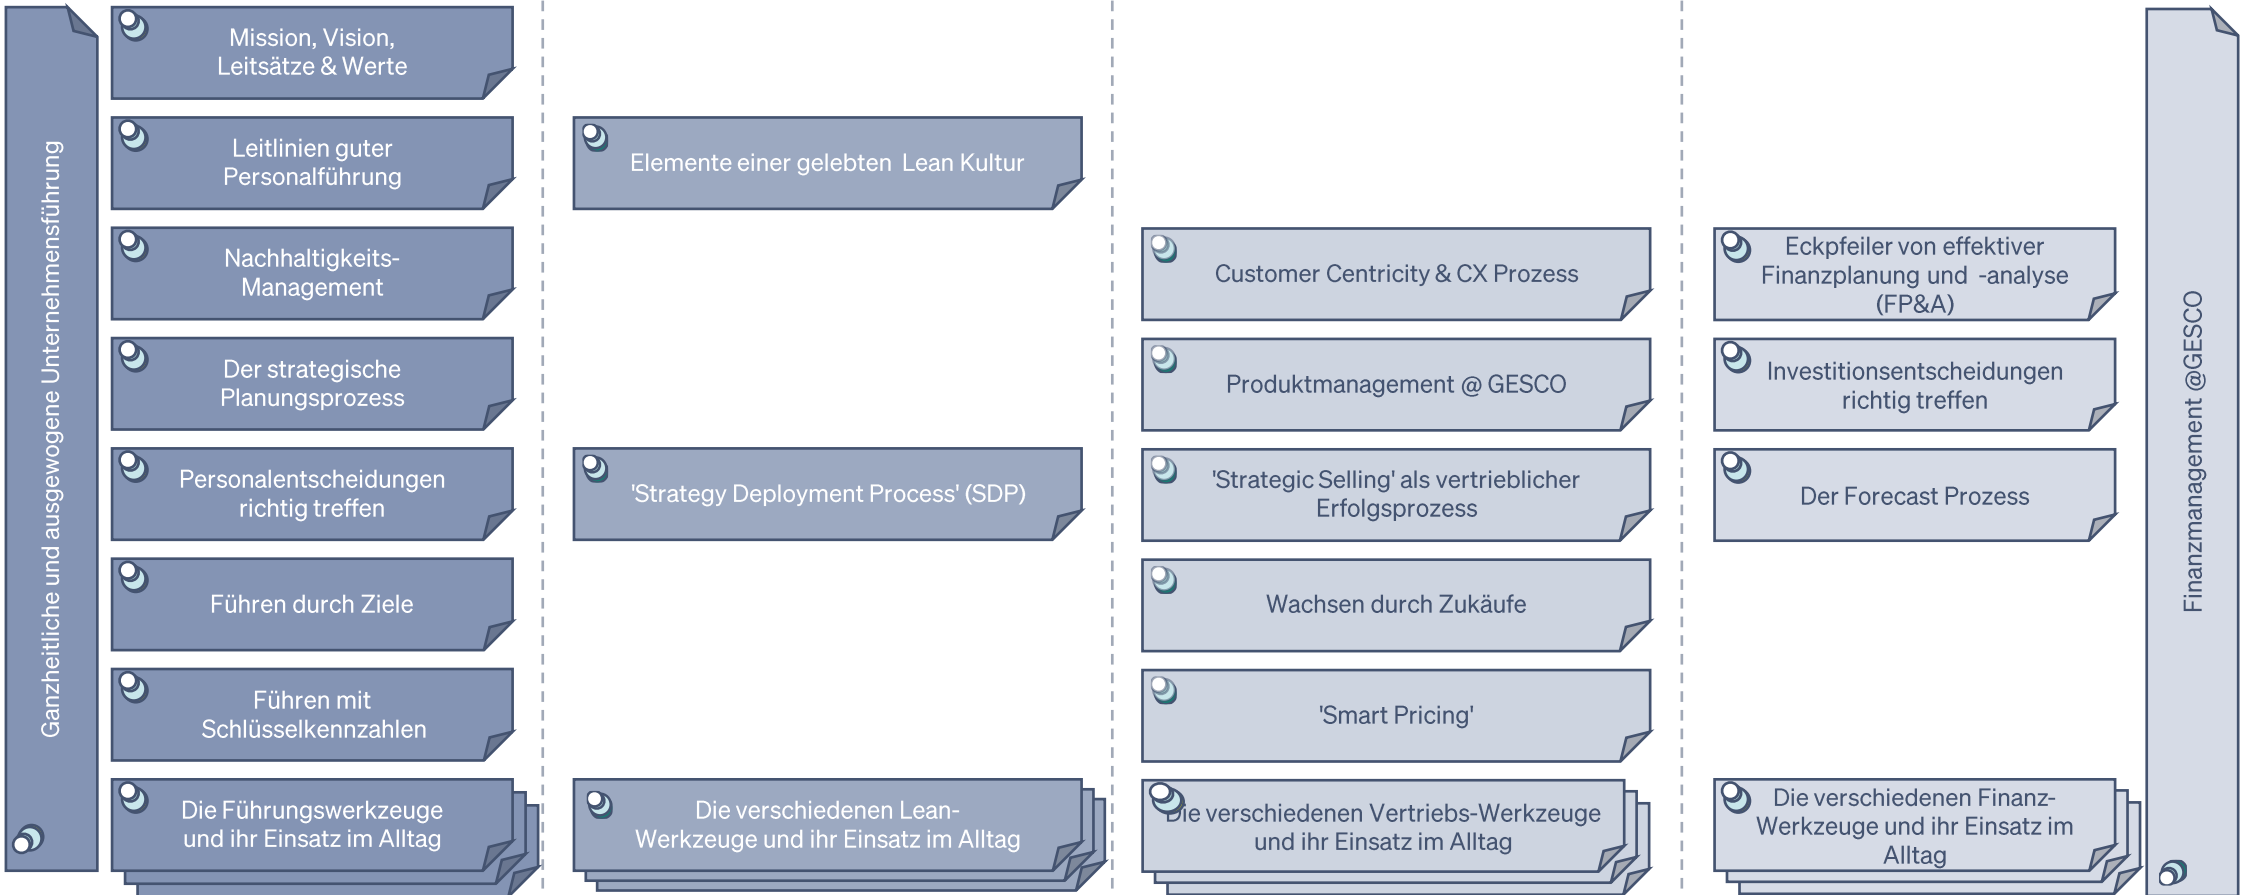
Ganzheitliche und ausgewogene Unternehmensführung

Mission, Vision, Leitsätze & Werte

Leitlinien guter Personalführung

Nachhaltigkeits-Management

Der strategische Planungsprozess

Personalentscheidungen richtig treffen

Führen durch Ziele

Führen mit Schlüsselkennzahlen

Die Führungswerkzeuge und ihr Einsatz im Alltag

Elemente einer gelebten Lean Kultur

'Strategy Deployment Process' (SDP)

Die verschiedenen Lean-Werkzeuge und ihr Einsatz im Alltag

Customer Centricity & CX Prozess

Produktmanagement @ GESCO

'Strategic Selling' als vertrieblicher Erfolgsprozess

Wachsen durch Zukäufe

'Smart Pricing'

Die verschiedenen Vertriebs-Werkzeuge und ihr Einsatz im Alltag

Eckpfeiler von effektiver Finanzplanung und -analyse (FP&A)

Investitionsentscheidungen richtig treffen

Der Forecast Prozess

Die verschiedenen Finanz-Werkzeuge und ihr Einsatz im Alltag

Finanzmanagement @GESCO